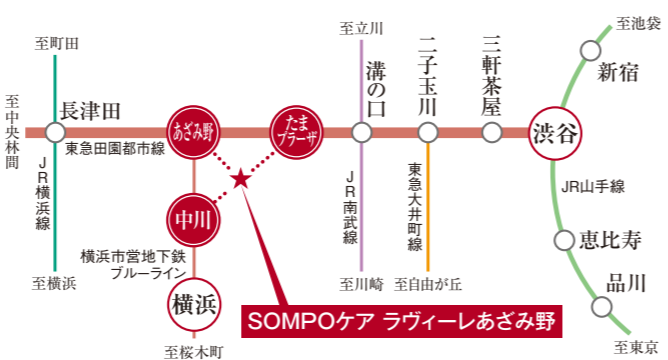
至町田

至中央林間

長津田

東急田園都市線

JR横浜線

至横浜

あざみ野

たまプラーザ

中川

横浜市営地下鉄ブルーライン

横浜

至桜木町

至立川

溝の口

JR南武線

至川崎

二子玉川

東急大井町線

至自由が丘

三軒茶屋

渋谷

至池袋

新宿

JR山手線

恵比寿

品川

至東京

SOMPOケア ラヴィーレあざみ野